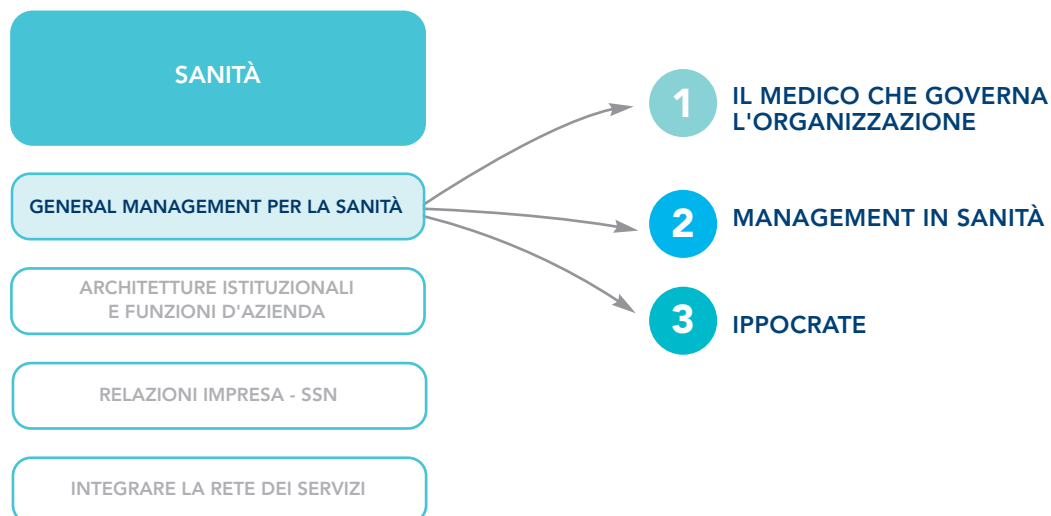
SANITÀ

GENERAL MANAGEMENT PER LA SANITÀ

ARCHITETTURE ISTITUZIONALI E FUNZIONI D'AZIENDA

RELAZIONI IMPRESA - SSN

INTEGRARE LA RETE DEI SERVIZI

1 IL MEDICO CHE GOVERNA L'ORGANIZZAZIONE

2 MANAGEMENT IN SANITÀ

3 IPPOCRATE